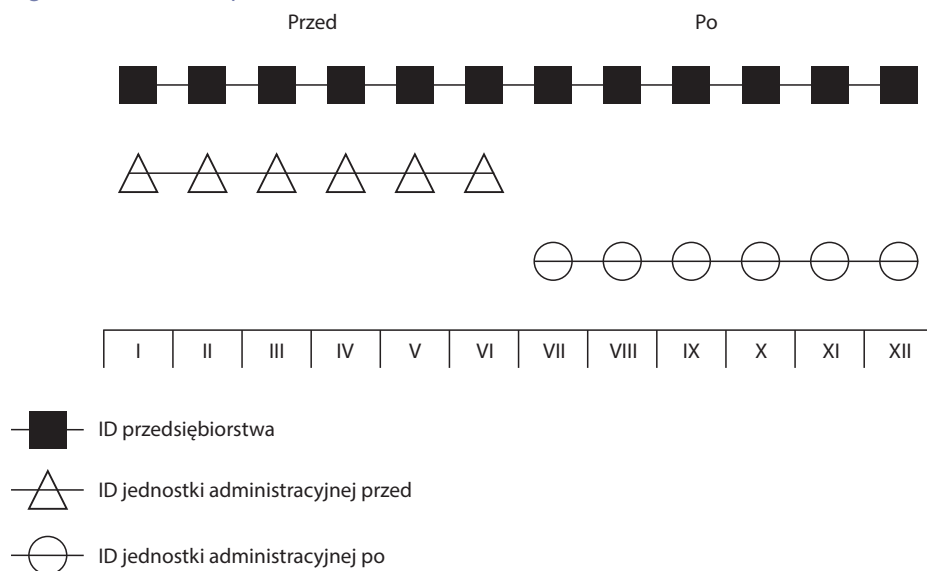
Przed

Po

| I | II | III | IV | V | VI | VII | VIII | IX | X | XI | XII |
|---|---|---|---|---|---|---|---|---|---|---|---|

ID przedsiębiorstwa

ID jednostki administracyjnej przed

ID jednostki administracyjnej po